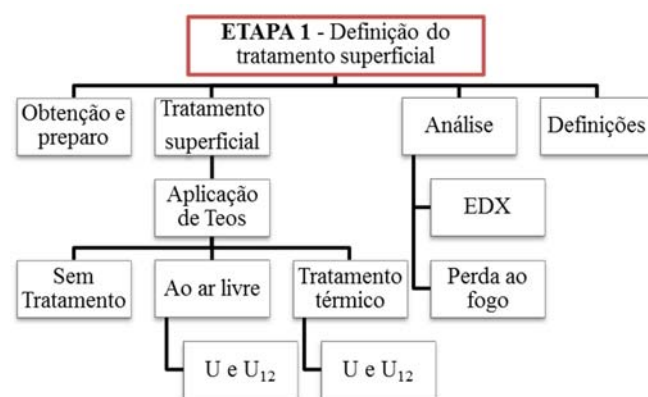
ETAPA 1 - Definição do tratamento superficial

Obtenção e preparo

Tratamento superficial

Aplicação de Teos

Sem Tratamento

Ao ar livre

U e $U_{12}$

Tratamento térmico

U e $U_{12}$

Análise

EDX

Perda ao fogo

Definições